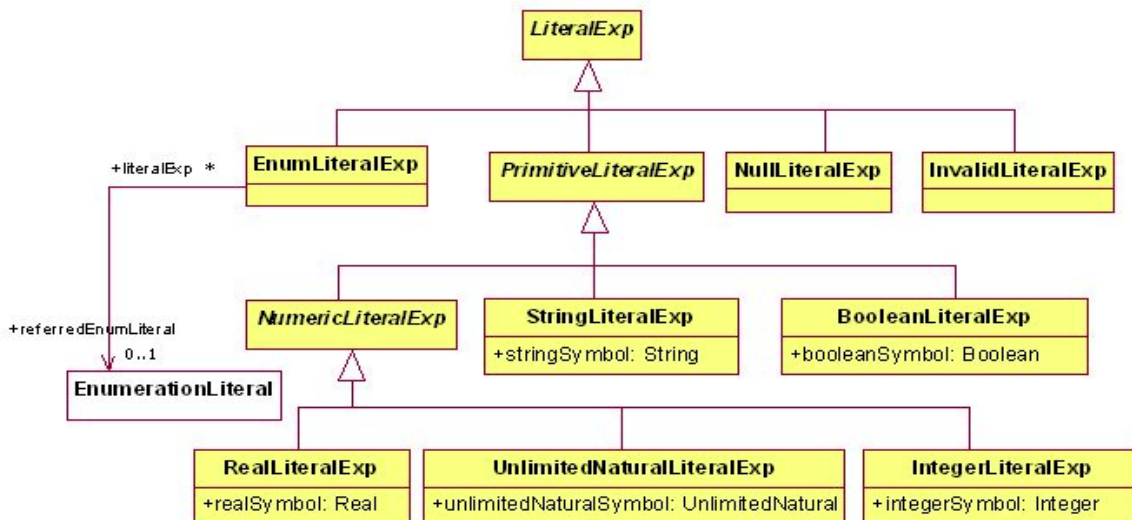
LiteralExp

+literalExp *

EnumLiteralExp

PrimitiveLiteralExp

NullLiteralExp

InvalidLiteralExp

+referredEnumLiteral

0..1

EnumerationLiteral

NumericLiteralExp

StringLiteralExp

+stringSymbol: String

BooleanLiteralExp

+booleanSymbol: Boolean

RealLiteralExp

+realSymbol: Real

UnlimitedNaturalLiteralExp

+unlimitedNaturalSymbol: UnlimitedNatural

IntegerLiteralExp

+integerSymbol: Integer